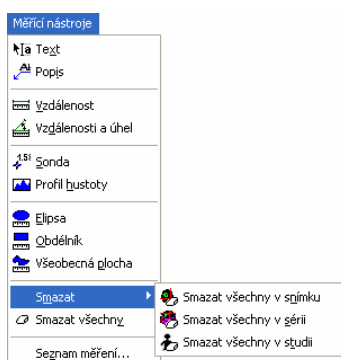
Měřicí nástroje

Text
Popis
Vzdálenost
Vzdálenosti a úhel
Sonda
Profil hustoty
Elipsa
Obdélník
Všeobecná plocha
Smazat
Smazat všechny
Seznam měření...

Smazat všechny v snímku
Smazat všechny v sérii
Smazat všechny v studii